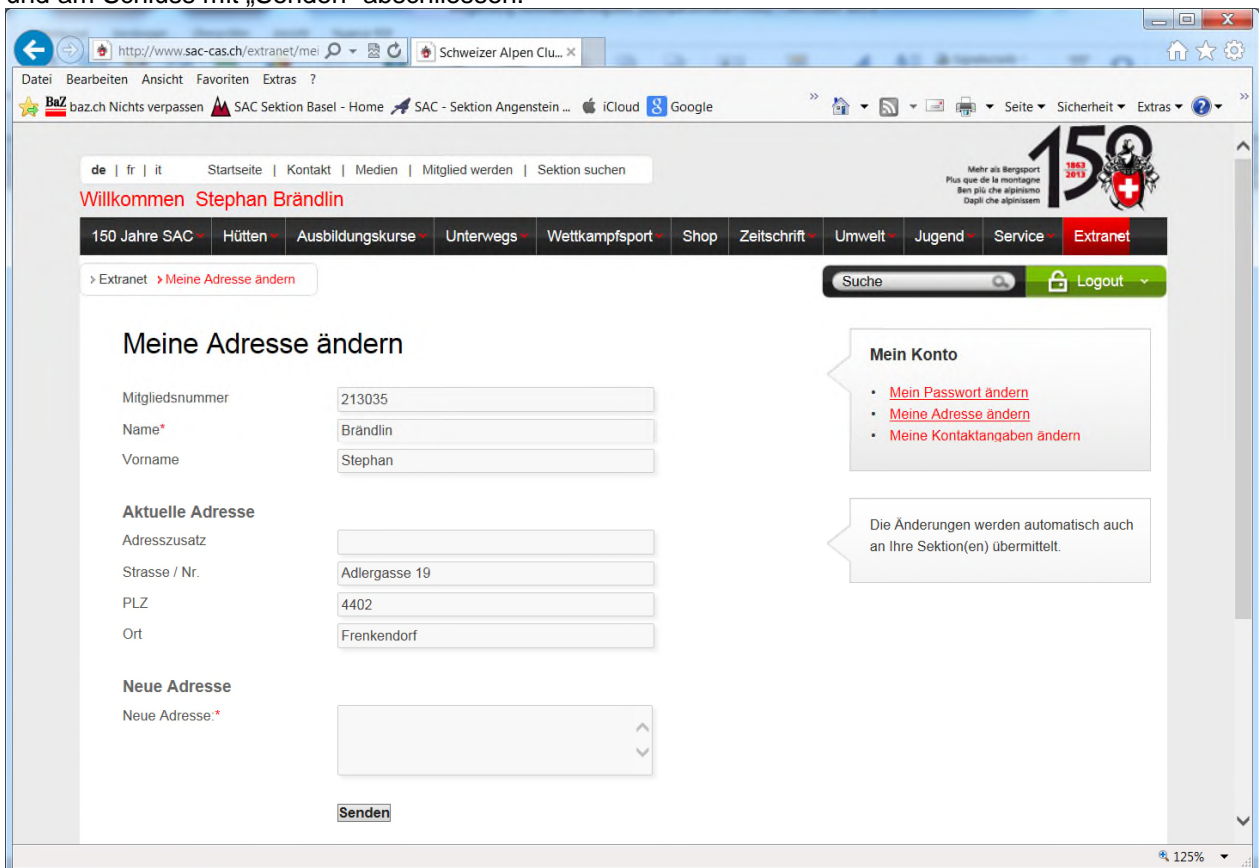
und am Schluss mit „Senden" abschliessen.

http://www.sac-cas.ch/extranet/mei
Schweizer Alpen Clu...

Datei Bearbeiten Ansicht Favoriten Extras ?

BaZ baz.ch Nichts verpassen SAC Sektion Basel - Home SAC - Sektion Angenstein ... iCloud Google

Seite Sicherheit Extras

de | fr | it Startseite | Kontakt | Medien | Mitglied werden | Sektion suchen

Willkommen Stephan Brändlin

Mehr als Bergsport
Plus que de la montagne
Ben più che alpinismo
Dapli che alpinissem
150
1863 2013

150 Jahre SAC | Hütten | Ausbildungskurse | Unterwegs | Wettkampfsport | Shop | Zeitschrift | Umwelt | Jugend | Service | Extranet

› Extranet › Meine Adresse ändern

Suche

Logout

Meine Adresse ändern

Mitgliedsnummer 213035
Name* Brändlin
Vorname Stephan

Aktuelle Adresse
Adresszusatz
Strasse / Nr. Adlergasse 19
PLZ 4402
Ort Frenkendorf

Neue Adresse
Neue Adresse:*

Senden

Mein Konto
• Mein Passwort ändern
• Meine Adresse ändern
• Meine Kontaktangaben ändern

Die Änderungen werden automatisch auch an Ihre Sektion(en) übermittelt.

125%